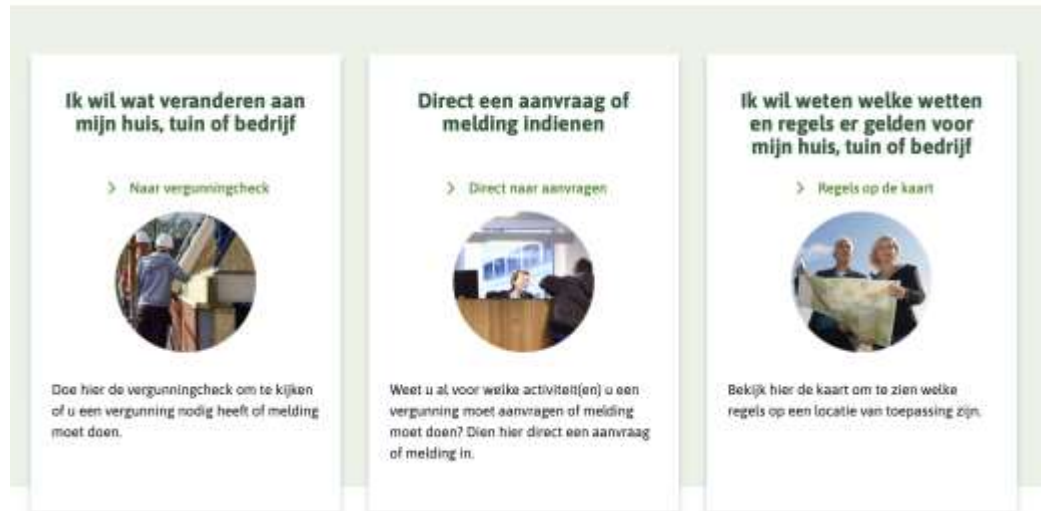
Ik wil wat veranderen aan mijn huis, tuin of bedrijf

> Naar vergunningcheck

Doe hier de vergunningcheck om te kijken of u een vergunning nodig heeft of melding moet doen.

Direct een aanvraag of melding indienen

> Direct naar aanvragen

Weet u al voor welke activiteit(en) u een vergunning moet aanvragen of melding moet doen? Dien hier direct een aanvraag of melding in.

Ik wil weten welke wetten en regels er gelden voor mijn huis, tuin of bedrijf

> Regels op de kaart

Bekijk hier de kaart om te zien welke regels op een locatie van toepassing zijn.